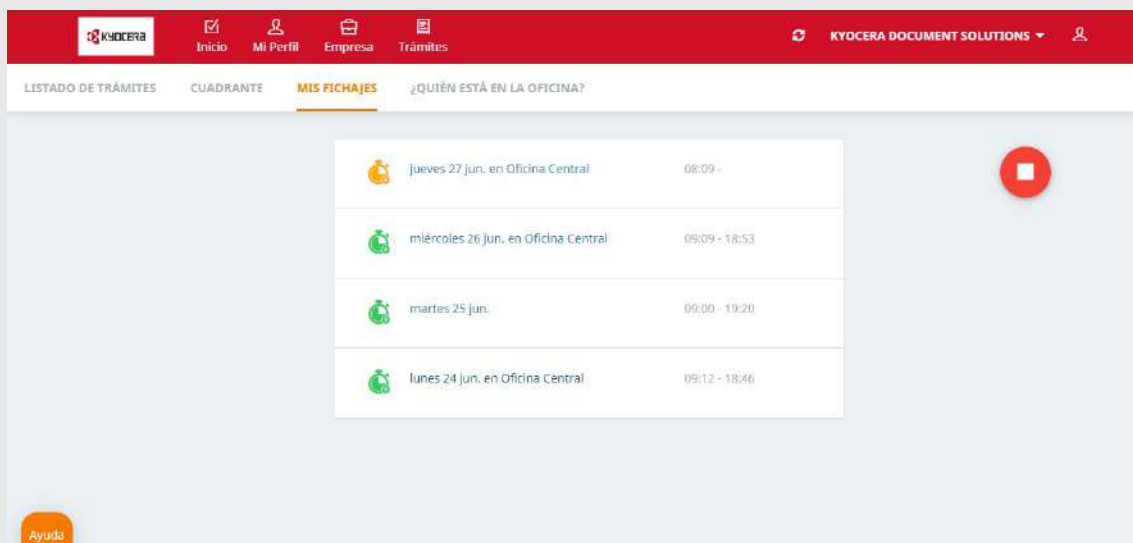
KYOCERA

Inicio
Mi Perfil
Empresa
Trámites

KYOCERA DOCUMENT SOLUTIONS

LISTADO DE TRÁMITES
CUADRANTE
MIS FICHAJES
¿QUIÉN ESTÁ EN LA OFICINA?

jueves 27 jun. en Oficina Central 08:09 -

miércoles 26 jun. en Oficina Central 09:09 - 18:53

martes 25 jun. 09:00 - 19:20

lunes 24 jun. en Oficina Central 09:12 - 18:46

Ayuda